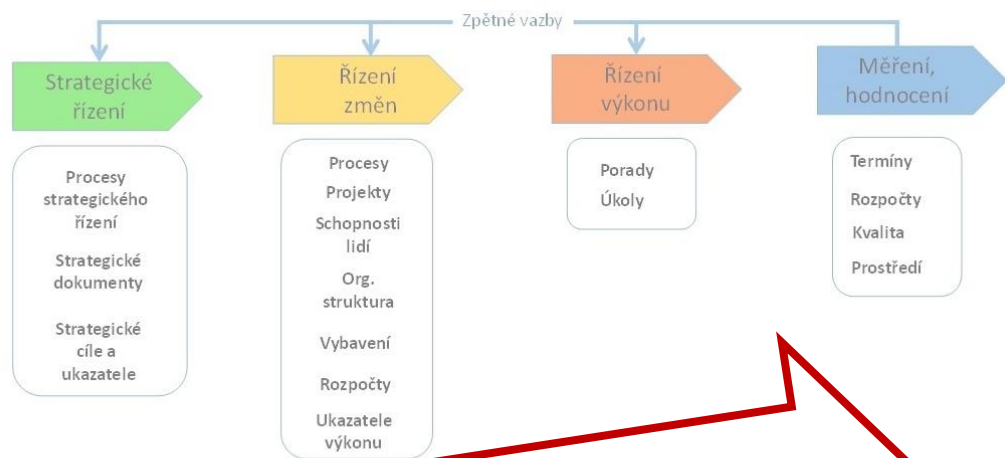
Zpětné vazby

Strategické řízení

Procesy strategického řízení

Strategické dokumenty

Strategické cíle a ukazatele

Řízení změn

Procesy

Projekty

Schopnosti lidí

Org. struktura

Vybavení

Rozpočty

Ukazatele výkonu

Řízení výkonu

Porady

Úkoly

Měření, hodnocení

Termíny

Rozpočty

Kvalita

Prostředí